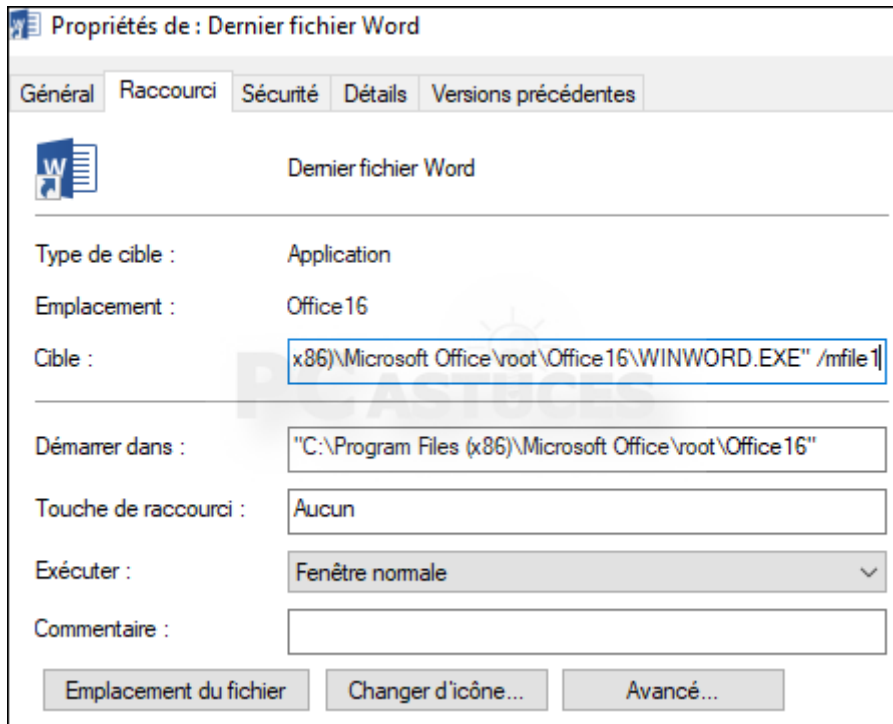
Propriétés de : Dernier fichier Word

Général | Raccourci | Sécurité | Détails | Versions précédentes

Dernier fichier Word

Type de cible : Application

Emplacement : Office16

Cible : x86)\Microsoft Office\root\Office16\WINWORD.EXE" /mfile1

PC ASTUCES

Démarrer dans : "C:\Program Files (x86)\Microsoft Office\root\Office16"

Touche de raccourci : Aucun

Exécuter : Fenêtre normale

Commentaire :

Emplacement du fichier | Changer d'icône... | Avancé...